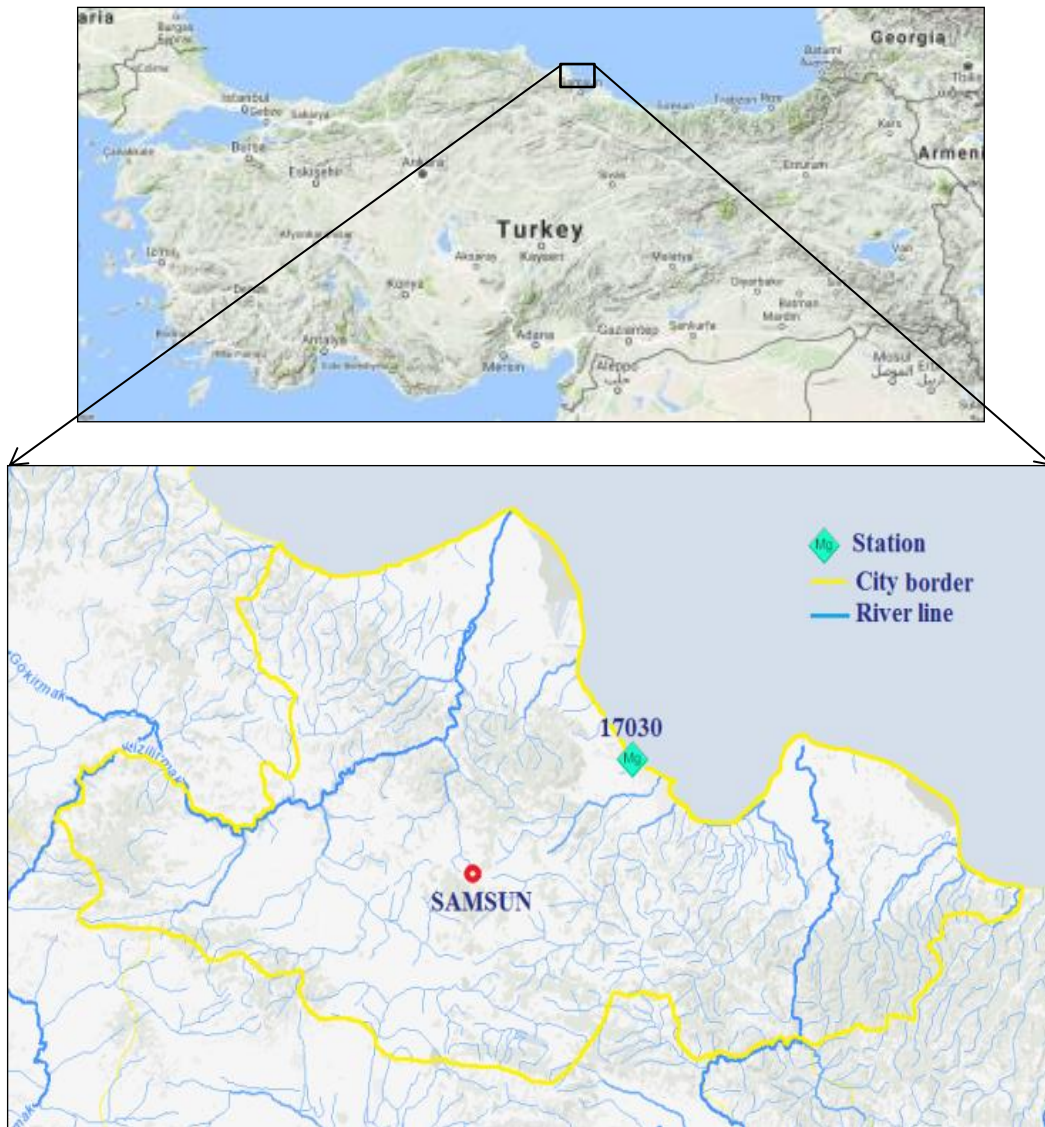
aria
Burgas
Edirne
Istanbul
Gebze
Sakarya
Çanakkale
Bursa
Eskişehir
Ankara
Samsun
Trabzon
Rize
Batumi
Georgia
Tbilisi
Kars
Erzurum
Armeni
Sivas
Turkey
Kayseri
Aksaray
Afyonkarahisar
İzmir
Denizli
Konya
Malatya
Diyarbakır
Batman
Mardin
Van
Antalya
Adana
Mersin
Gaziantep
Şanlıurfa
Aleppo
Mosul
Erbil

Station
City border
River line
17030
SAMSUN
Gökırmak
Kızılırmak